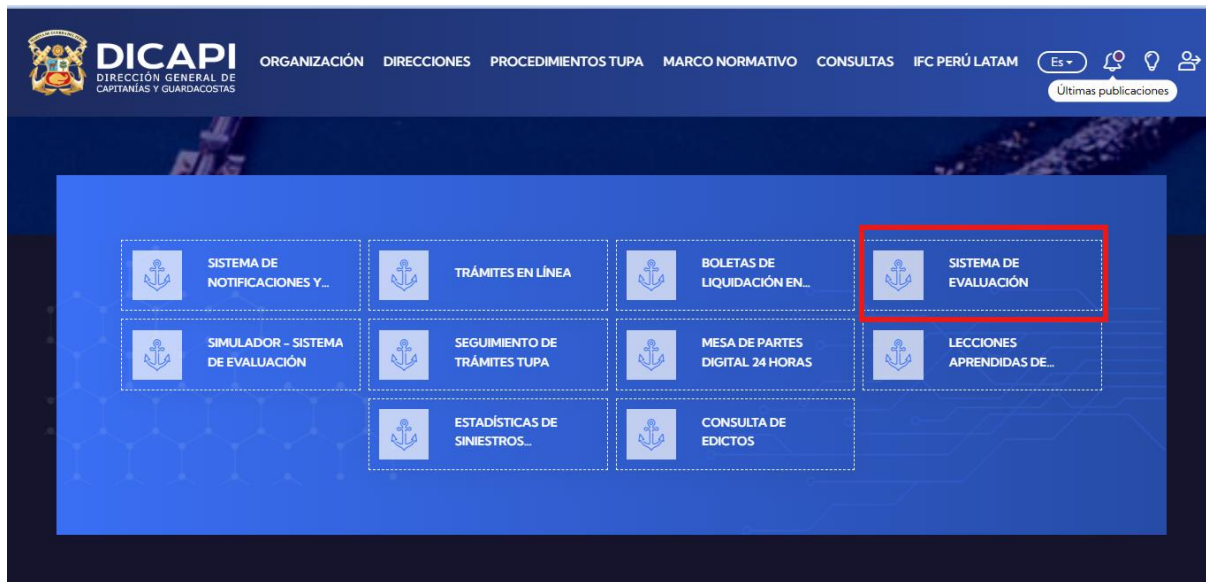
DICAPI
DIRECCIÓN GENERAL DE CAPITANÍAS Y GUARDACOSTAS

ORGANIZACIÓN DIRECCIONES PROCEDIMIENTOS TUPA MARCO NORMATIVO CONSULTAS IFC PERÚ LATAM Es

Últimas publicaciones

SISTEMA DE NOTIFICACIONES Y...

TRÁMITES EN LÍNEA

BOLETAS DE LIQUIDACIÓN EN...

SISTEMA DE EVALUACIÓN

SIMULADOR - SISTEMA DE EVALUACIÓN

SEGUIMIENTO DE TRÁMITES TUPA

MESA DE PARTES DIGITAL 24 HORAS

LECCIONES APRENDIDAS DE...

ESTADÍSTICAS DE SINIESTROS...

CONSULTA DE EDICTOS